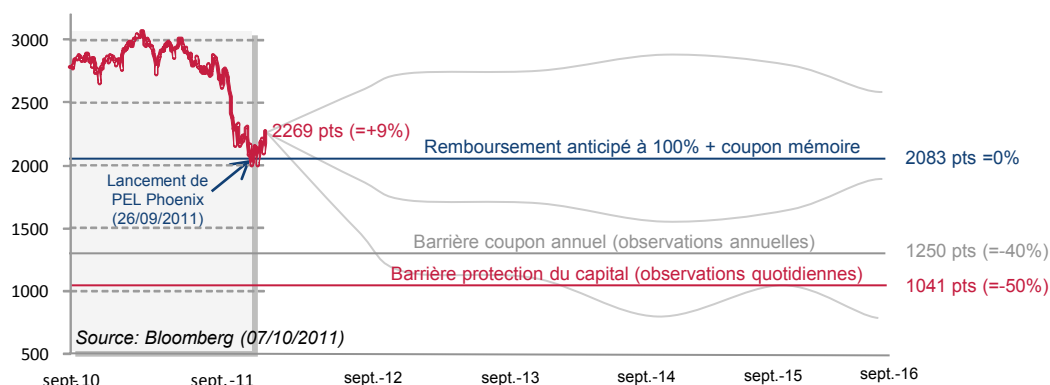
3000
2500
2000
1500
1000
500

2269 pts (=+9%)

Remboursement anticipé à 100% + coupon mémoire

2083 pts =0%

Lancement de PEL Phoenix (26/09/2011)

Barrière coupon annuel (observations annuelles)

1250 pts (=-40%)

Barrière protection du capital (observations quotidiennes)

1041 pts (=-50%)

Source: Bloomberg (07/10/2011)

sept.-10 sept.-11 sept.-12 sept.-13 sept.-14 sept.-15 sept.-16